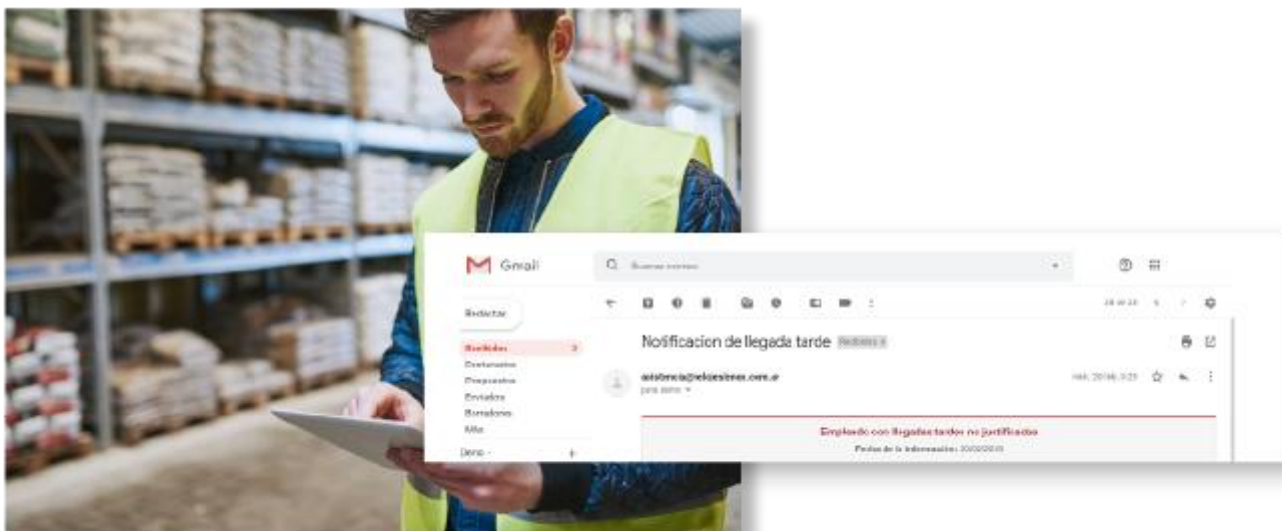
Gmail

Buscar correo

Redactar

Recibidos

Destacados

Pospuestos

Enviados

Borradores

Más

Demo

Notificacion de llegada tarde Recibidos x

asistencia@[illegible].com.ar

para demo

Empleado con llegadas tarde no justificadas

Fecha de la información: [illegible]